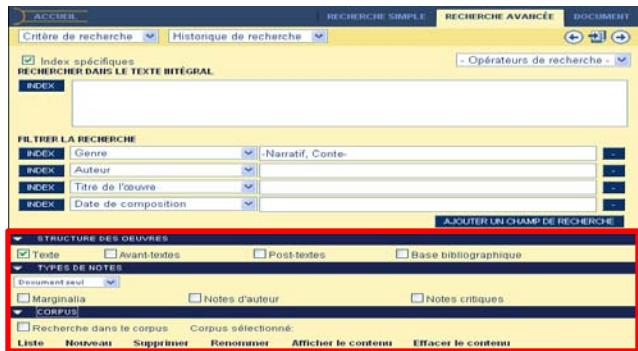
ACCUEIL

RECHERCHE SIMPLE | RECHERCHE AVANCÉE | DOCUMENT

Critère de recherche | Historique de recherche

Index spécifiques

- Opérateurs de recherche -

RECHERCHER DANS LE TEXTE INTÉGRAL

INDEX

FILTRER LA RECHERCHE

INDEX | Genre | -Narratif, Conte-

INDEX | Auteur

INDEX | Titre de l'œuvre

INDEX | Date de composition

AJOUTER UN CHAMP DE RECHERCHE

STRUCTURE DES OEUVRES

Texte | Avant-textes | Post-textes | Base bibliographique

TYPES DE NOTES

Document seul

Marginalia | Notes d'auteur | Notes critiques

CORPUS

Recherche dans le corpus | Corpus sélectionné:

Liste | Nouveau | Supprimer | Renommer | Afficher le contenu | Effacer le contenu